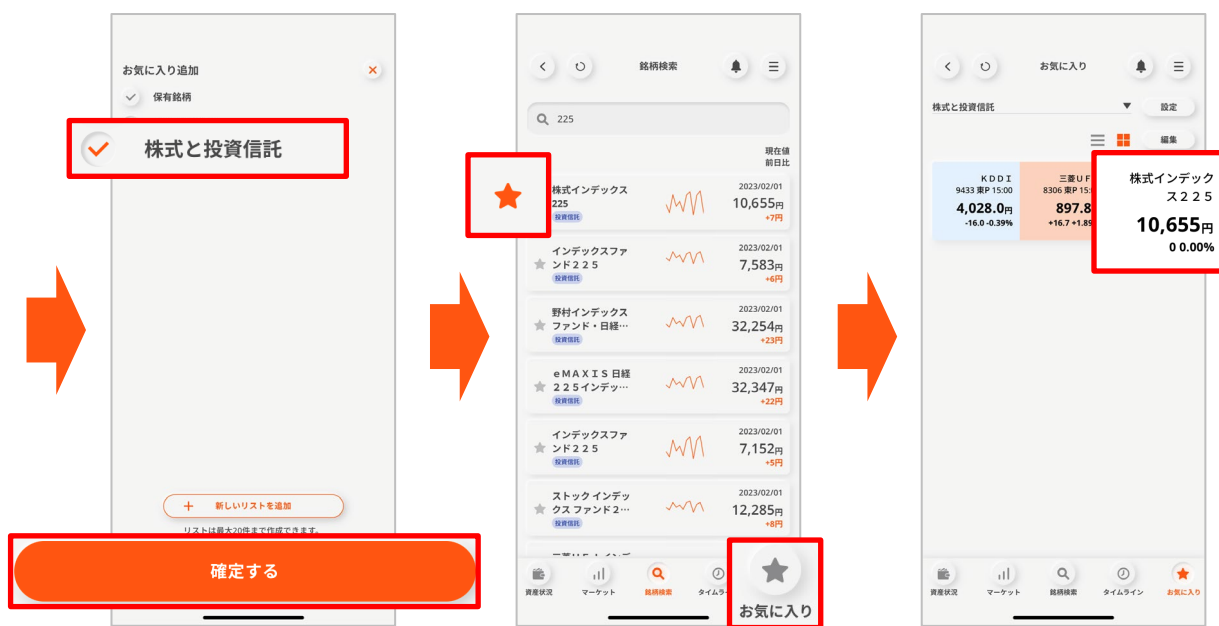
お気に入り追加
×
保有銘柄
株式と投資信託
新しいリストを追加
リストは最大20件まで作成できます。
確定する

銘柄検索
225
現在値
前日比
株式インデックス225
投資信託
2023/02/01
10,655円
+7円
インデックスファンド225
投資信託
2023/02/01
7,583円
+6円
野村インデックスファンド・日経…
投資信託
2023/02/01
32,254円
+23円
eMAXIS 日経225インデッ…
投資信託
2023/02/01
32,347円
+22円
インデックスファンド225
投資信託
2023/02/01
7,152円
+5円
ストック インデックス ファンド2…
投資信託
2023/02/01
12,285円
+8円
資産状況
マーケット
銘柄検索
タイムラ
お気に入り

お気に入り
株式と投資信託
設定
編集
KDDI
9433 東P 15:00
4,028.0円
-16.0 -0.39%
三菱UF
8306 東P 15:
897.8
+16.7 +1.8
株式インデックス225
10,655円
0 0.00%
資産状況
マーケット
銘柄検索
タイムライン
お気に入り